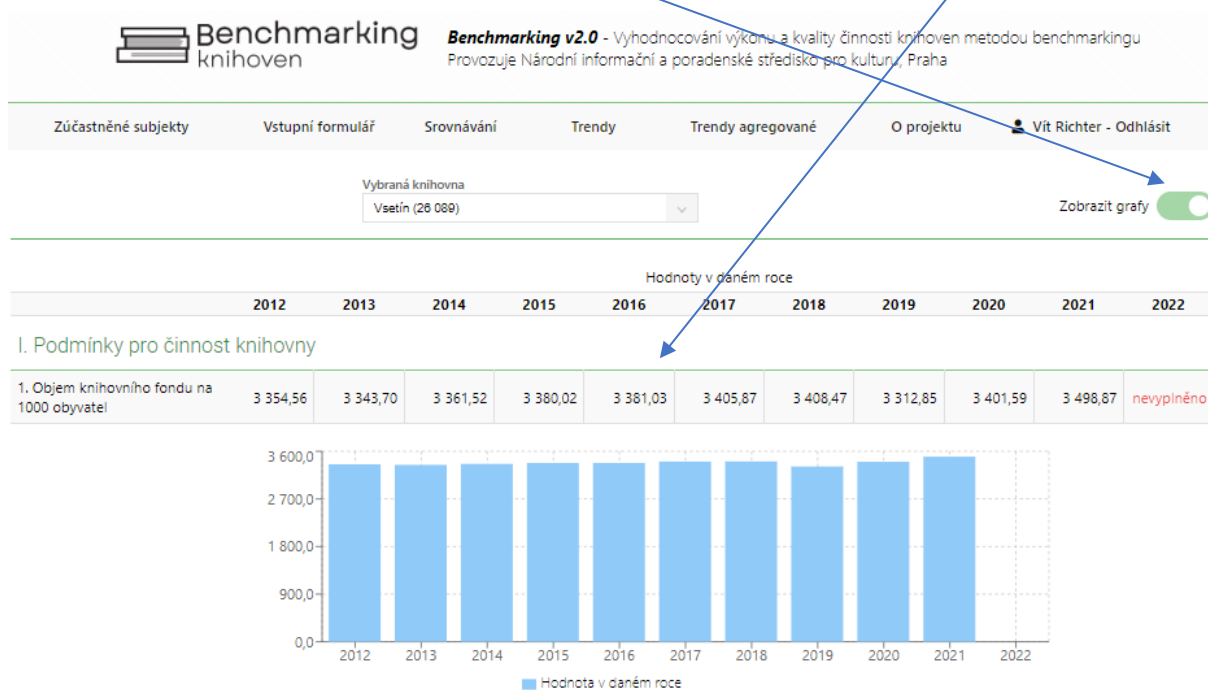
Benchmarking knihoven

**Benchmarking v2.0** - Vyhodnocování výkonu a kvality činnosti knihoven metodou benchmarkingu
Provozuje Národní informační a poradenské středisko pro kulturu, Praha

Zúčastněné subjekty | Vstupní formulář | Srovnávání | Trendy | Trendy agregované | O projektu | Vít Richter - Odhlásit

Vybraná knihovna
Vsetín (26 089)

Zobrazit grafy

Hodnoty v daném roce

| | 2012 | 2013 | 2014 | 2015 | 2016 | 2017 | 2018 | 2019 | 2020 | 2021 | 2022 |
|---|---|---|---|---|---|---|---|---|---|---|---|

I. Podmínky pro činnost knihovny

| 1. Objem knihovního fondu na 1000 obyvatel | 3 354,56 | 3 343,70 | 3 361,52 | 3 380,02 | 3 381,03 | 3 405,87 | 3 408,47 | 3 312,85 | 3 401,59 | 3 498,87 | nevyplněno |
|---|---|---|---|---|---|---|---|---|---|---|---|

3 600,0
2 700,0
1 800,0
900,0
0,0
2012 2013 2014 2015 2016 2017 2018 2019 2020 2021 2022

Hodnota v daném roce